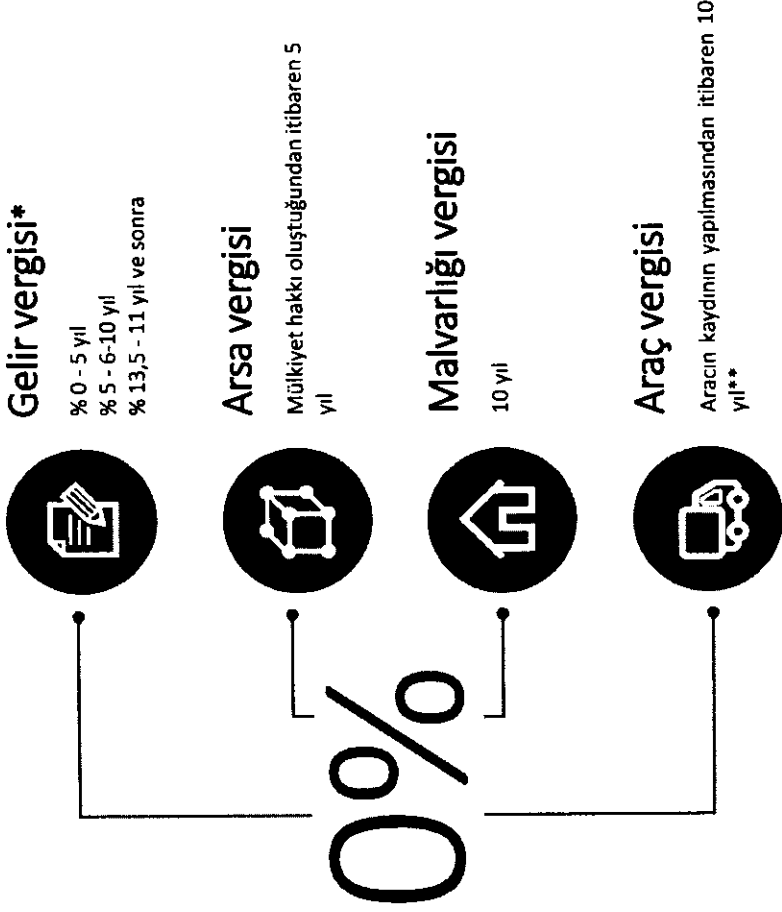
0%

Gelir vergisi*

% 0 - 5 yıl
% 5 - 6-10 yıl
% 13,5 - 11 yıl ve sonra

Arsa vergisi

Mülkiyet hakkı oluştuğundan itibaren 5 yıl

Malvarlığı vergisi

10 yıl

Araç vergisi

Aracın kaydının yapılmasından itibaren 10 yıl**